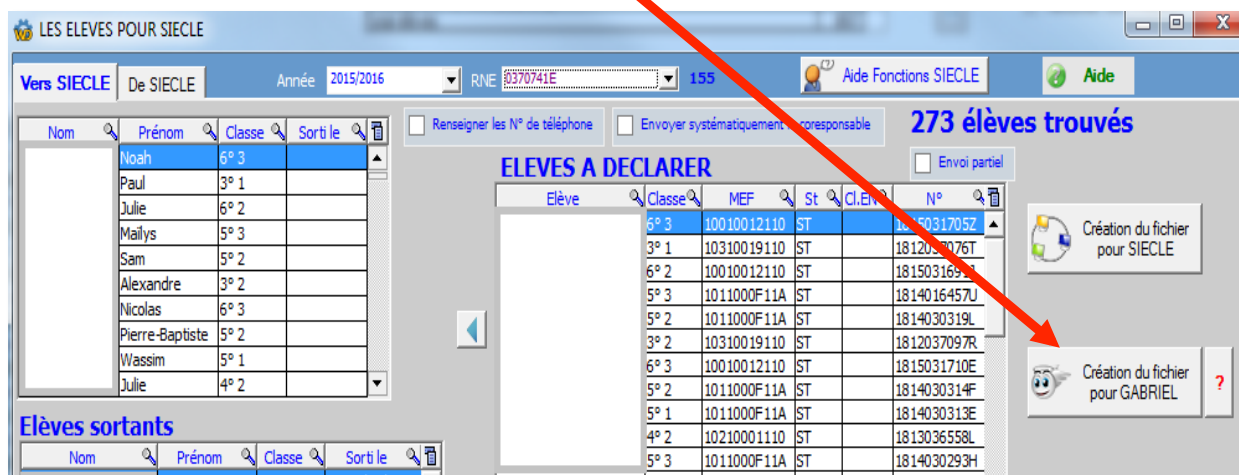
LES ELEVES POUR SIECLE

Vers SIECLE | De SIECLE | Année 2015/2016 | RNE 0370741E | 155 | Aide Fonctions SIECLE | Aide

Renseigner les N° de téléphone | Envoyer systématiquement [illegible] coresponsable

273 élèves trouvés

Envoi partiel

| Nom | Prénom | Classe | Sorti le |
|---|---|---|---|
| | Noah | 6° 3 | |
| | Paul | 3° 1 | |
| | Julie | 6° 2 | |
| | Mailys | 5° 3 | |
| | Sam | 5° 2 | |
| | Alexandre | 3° 2 | |
| | Nicolas | 6° 3 | |
| | Pierre-Baptiste | 5° 2 | |
| | Wassim | 5° 1 | |
| | Julie | 4° 2 | |

ELEVES A DECLARER

| Elève | Classe | MEF | St | Cl.EN | N° |
|---|---|---|---|---|---|
| | 6° 3 | 10010012110 | ST | | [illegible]5031705Z |
| | 3° 1 | 10310019110 | ST | | 181203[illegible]076T |
| | 6° 2 | 10010012110 | ST | | 18150316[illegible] |
| | 5° 3 | 1011000F11A | ST | | 1814016457U |
| | 5° 2 | 1011000F11A | ST | | 1814030319L |
| | 3° 2 | 10310019110 | ST | | 1812037097R |
| | 6° 3 | 10010012110 | ST | | 1815031710E |
| | 5° 2 | 1011000F11A | ST | | 1814030314F |
| | 5° 1 | 1011000F11A | ST | | 1814030313E |
| | 4° 2 | 10210001110 | ST | | 1813036558L |
| | 5° 3 | 1011000F11A | ST | | 1814030293H |

Création du fichier pour SIECLE

Création du fichier pour GABRIEL

?

Elèves sortants

| Nom | Prénom | Classe | Sorti le |
|---|---|---|---|